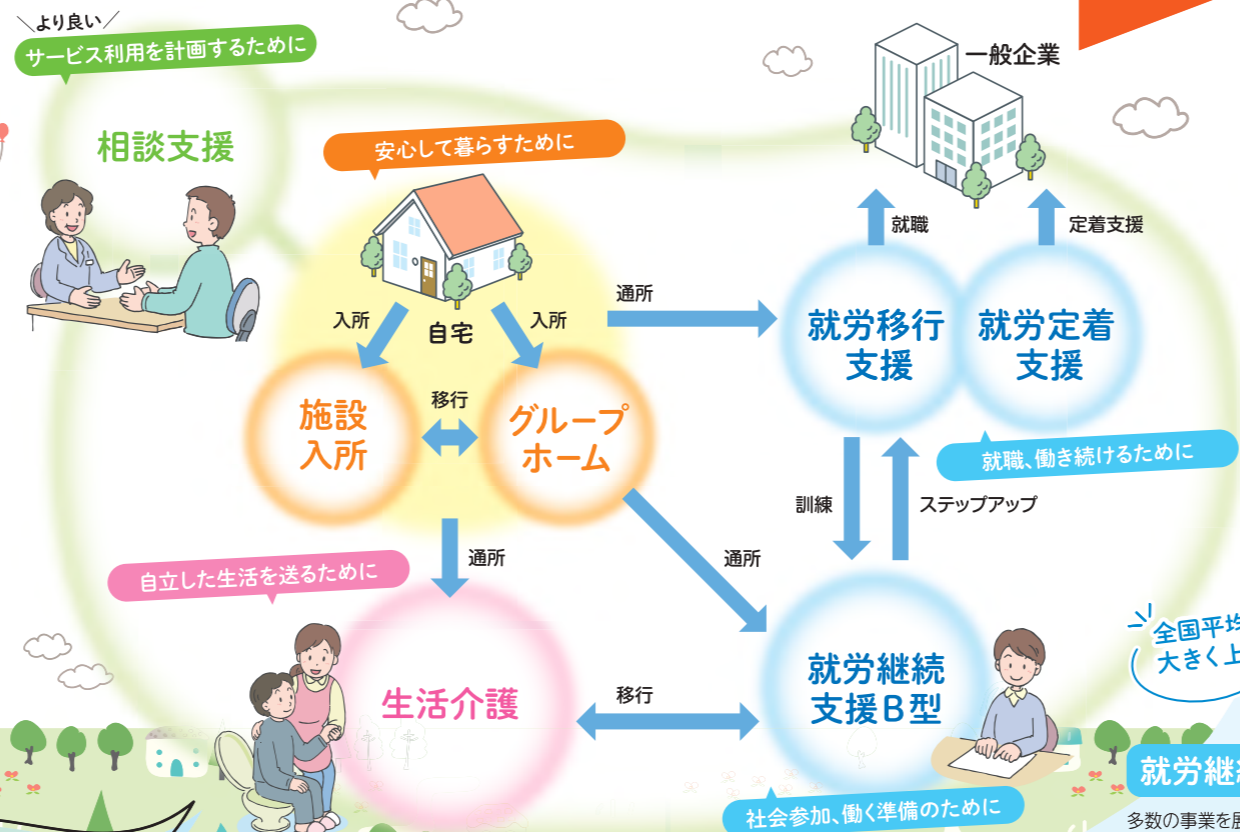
＼より良い／
サービス利用を計画するために

相談支援

安心して暮らすために

一般企業

就職

定着支援

入所

入所

自宅

通所

就労移行支援

就労定着支援

施設入所

移行

グループホーム

就職、働き続けるために

訓練

ステップアップ

通所

通所

自立した生活を送るために

全国平均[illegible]
大きく上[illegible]

生活介護

移行

就労継続支援B型

就労継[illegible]

社会参加、働く準備のために

多数の事業を展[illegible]